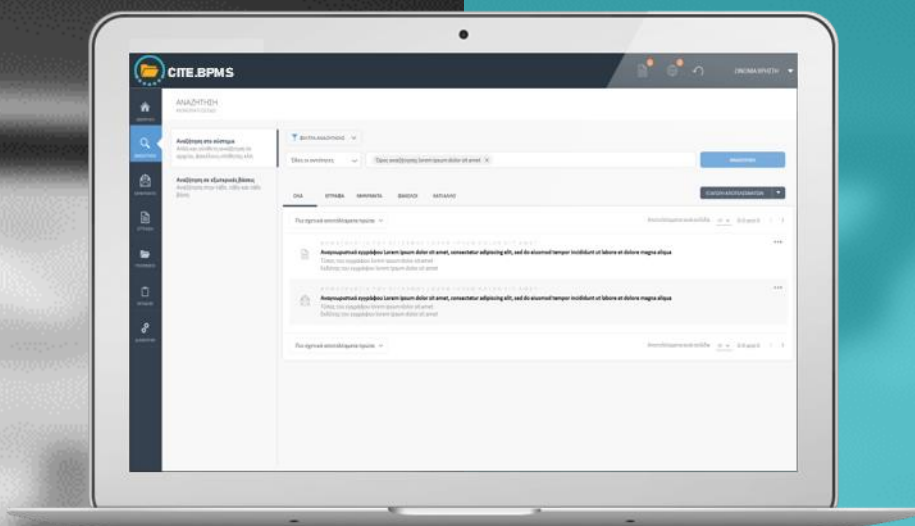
CITE.BPMS

ΟΝΟΜΑ ΧΡΗΣΤΗ

ΑΝΑΖΗΤΗΣΗ

Αναζήτηση στο σύστημα

Αναζήτηση σε εξωτερικές βάσεις

ΦΙΛΤΡΑ ΑΝΑΖΗΤΗΣΗΣ

Είδος αναζήτησης

ΑΝΑΖΗΤΗΣΗ

ΟΛΑ

ΕΓΓΡΑΦΑ

ΦΑΚΕΛΟΙ

ΚΑΤΑΛΟΓ

Αναγνωριστικό εγγράφου Lorem ipsum dolor sit amet, consectetur adipiscing elit, sed do eiusmod tempor incididunt ut labore et dolore magna aliqua

Αναγνωριστικό εγγράφου Lorem ipsum dolor sit amet, consectetur adipiscing elit, sed do eiusmod tempor incididunt ut labore et dolore magna aliqua